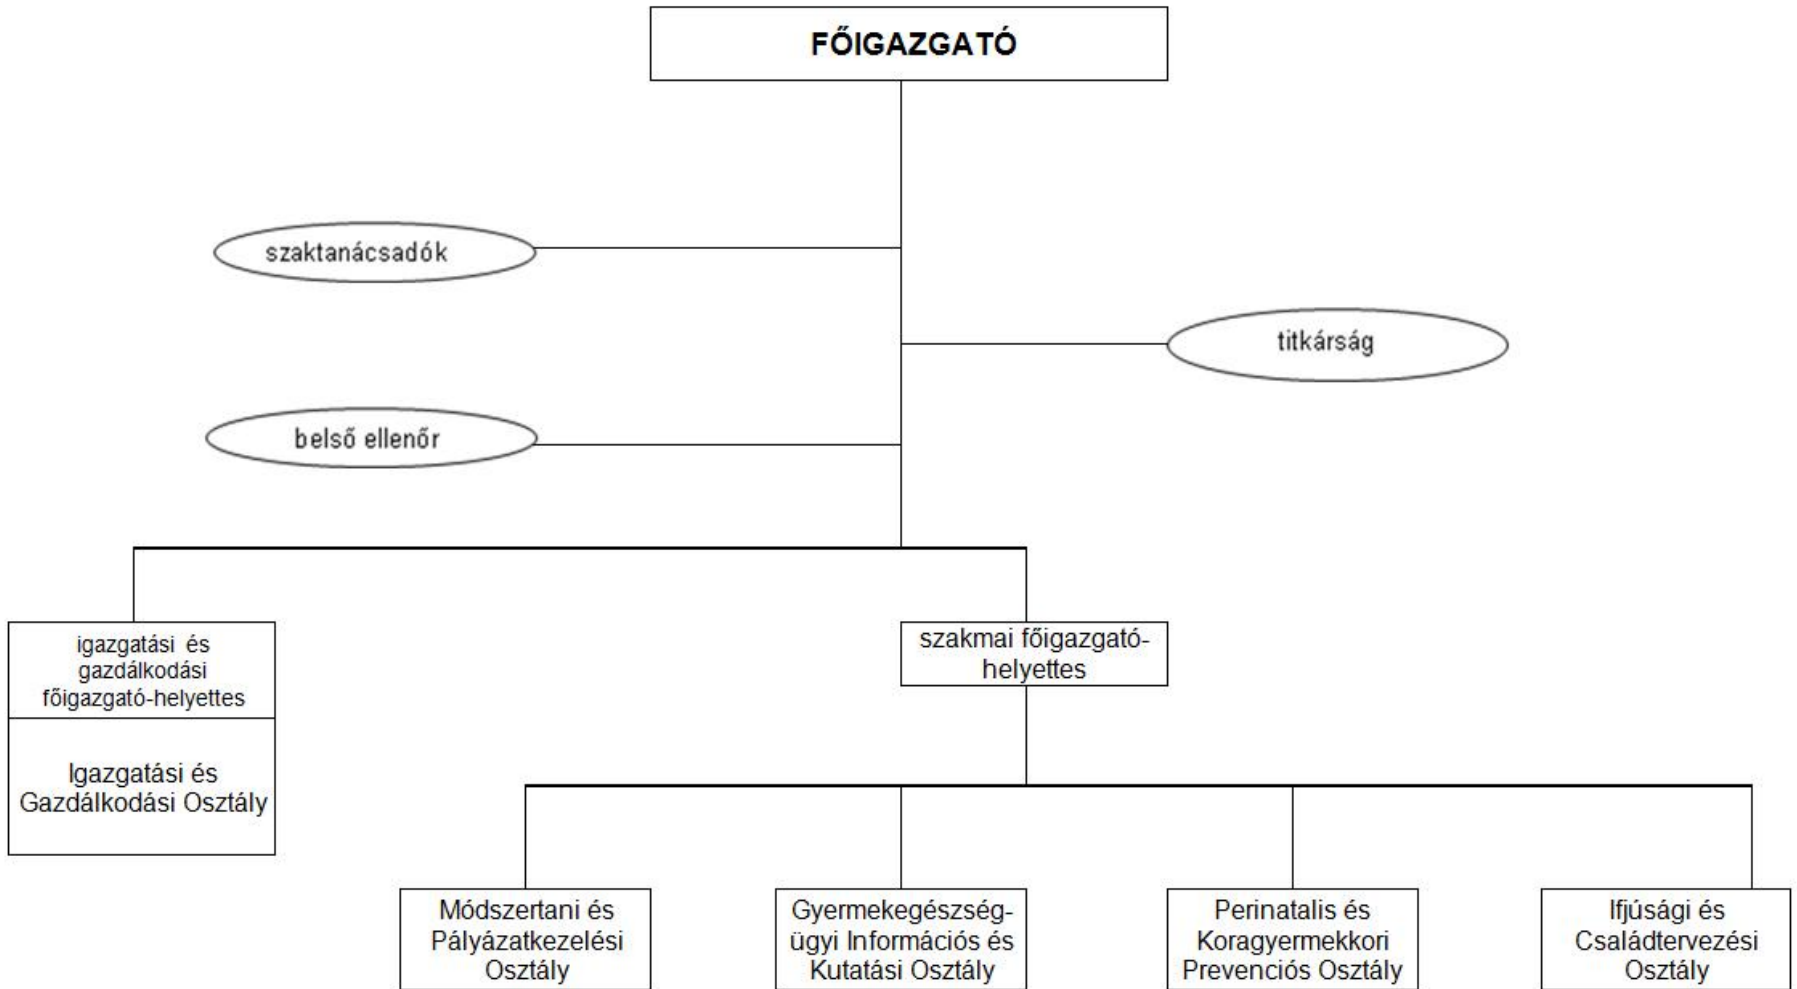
FŐIGAZGATÓ

szaktanácsadók

titkárság

belső ellenőr

igazgatási és gazdálkodási főigazgató-helyettes

Igazgatási és Gazdálkodási Osztály

szakmai főigazgató-helyettes

Módszertani és Pályázatkezelési Osztály

Gyermekegészségügyi Információs és Kutatási Osztály

Perinatalis és Koragyermekkori Prevenciós Osztály

Ifjúsági és Családtervezési Osztály